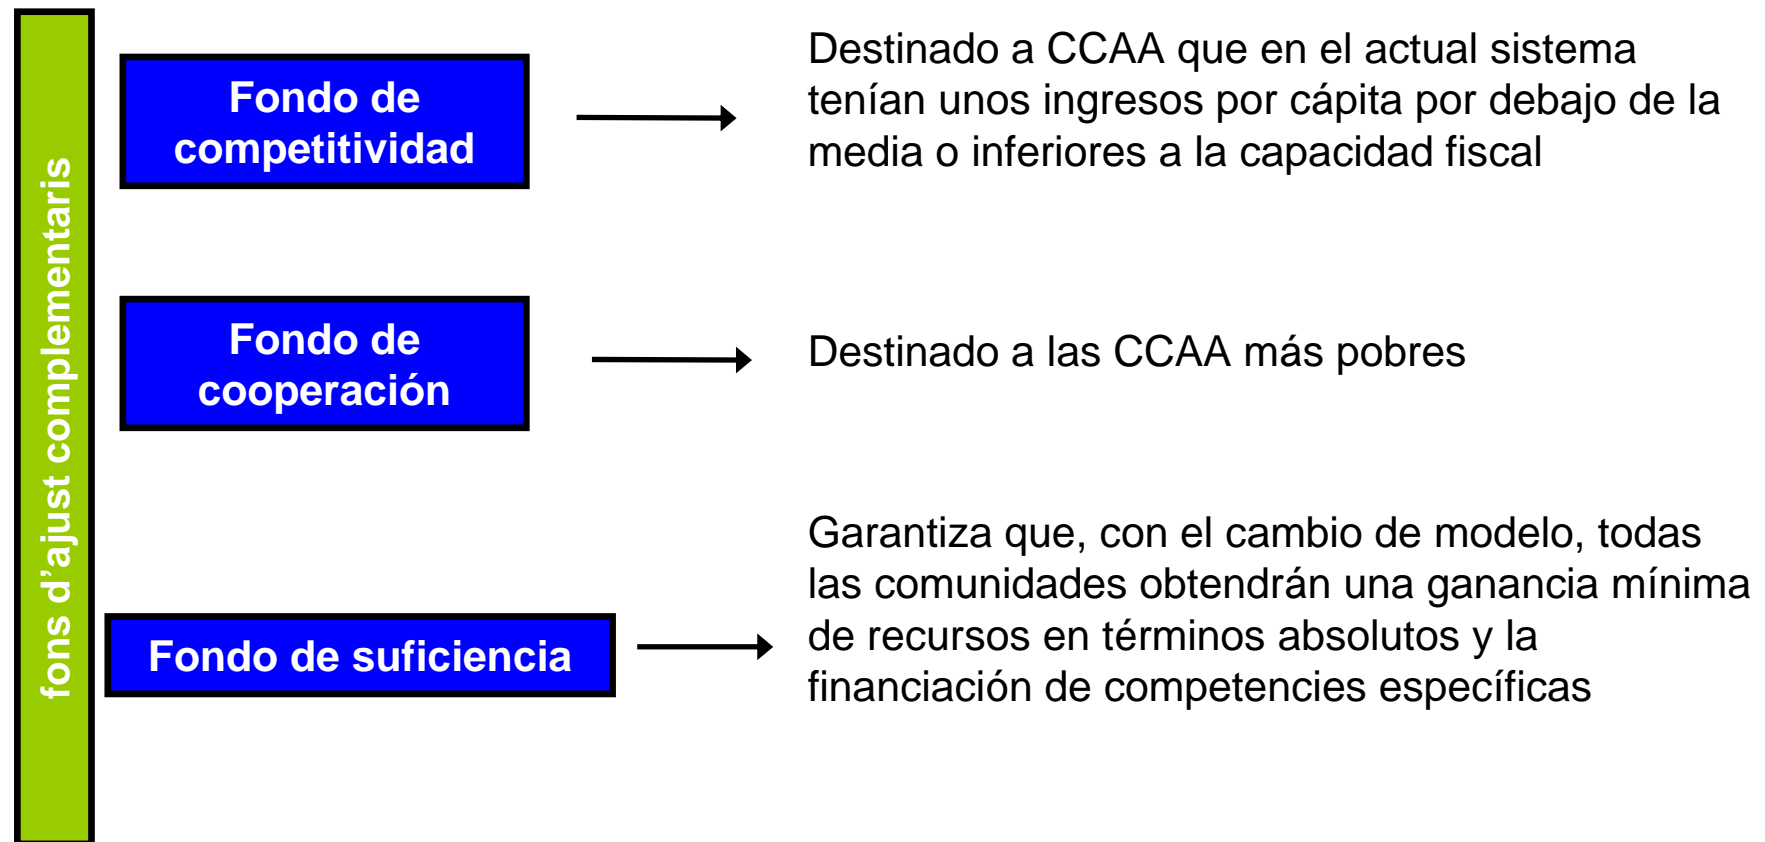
fons d'ajust complementaris

Fondo de competitividad

Destinado a CCAA que en el actual sistema tenían unos ingresos por cápita por debajo de la media o inferiores a la capacidad fiscal

Fondo de cooperación

Destinado a las CCAA más pobres

Fondo de suficiencia

Garantiza que, con el cambio de modelo, todas las comunidades obtendrán una ganancia mínima de recursos en términos absolutos y la financiación de competencies específicas